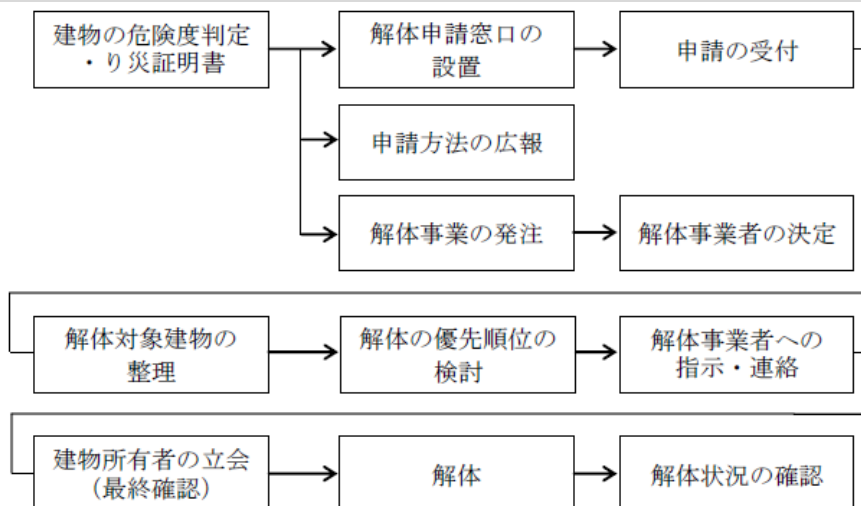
建物の危険度判定・り災証明書

解体申請窓口の設置

申請の受付

申請方法の広報

解体事業の発注

解体事業者の決定

解体対象建物の整理

解体の優先順位の検討

解体事業者への指示・連絡

建物所有者の立会（最終確認）

解体

解体状況の確認